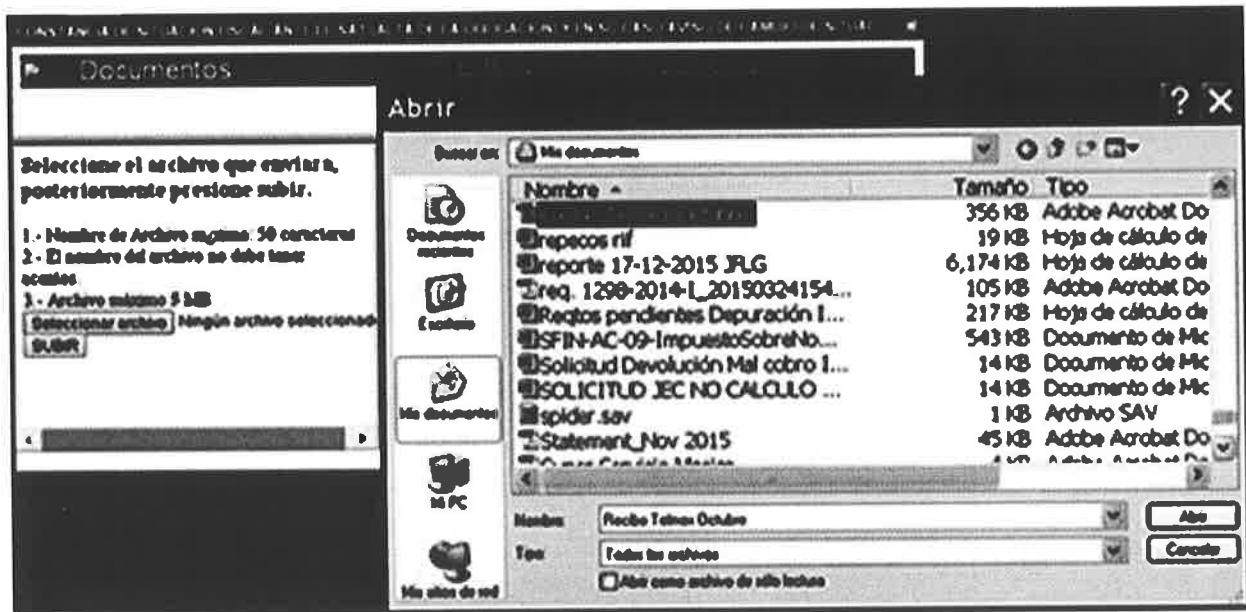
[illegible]

Documentos

Abrir

? X

Buscar en: Mis documentos

Seleccione el archivo que enviara, posteriormente presione subir.

1.- Nombre de Archivo maximo 50 caracteres
2.- El nombre del archivo no debe tener acentos
3.- Archivo maximo 5 MB

Seleccionar archivo Ningún archivo seleccionado

SUBIR

Documentos recientes

Escritorio

Mis documentos

Mi PC

Mis sitios de red

| Nombre | Tamaño | Tipo |
|---|---|---|
| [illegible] | 356 KB | Adobe Acrobat Do |
| repecos rif | 19 KB | Hoja de cálculo de |
| reporte 17-12-2015 JFLG | 6,174 KB | Hoja de cálculo de |
| req. 1298-2014-I_20150324154... | 105 KB | Adobe Acrobat Do |
| Reqtos pendientes Depuración I... | 217 KB | Hoja de cálculo de |
| SFIN-AC-09-ImpuestoSobreNo... | 543 KB | Documento de Mic |
| Solicitud Devolución Mal cobro I... | 14 KB | Documento de Mic |
| SOLICITUD JEC NO CALCULO ... | 14 KB | Documento de Mic |
| spider.sav | 1 KB | Archivo SAV |
| Statement_Nov 2015 | 45 KB | Adobe Acrobat Do |
| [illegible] | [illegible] | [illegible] |

Nombre: Recibo Telmex Octubre

Tipo: Todos los archivos

Abrir como archivo de sólo lectura

Abrir

Cancelar